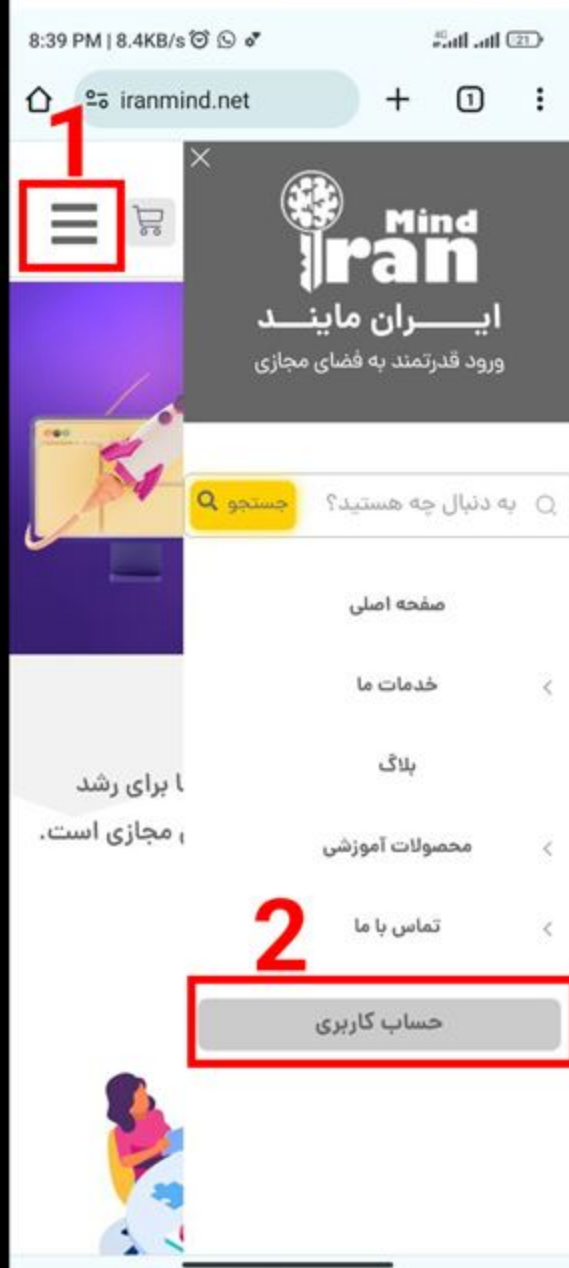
8:39 PM | 8.4KB/s

iranmind.net

1

Mind
Iran
ایـــران مایـــنـد
ورود قدرتمند به فضای مجازی

به دنبال چه هستید؟
جستجو

صفحه اصلی

خدمات ما

بلاگ

محصولات آموزشی

تماس با ما

2

حساب کاربری

ا برای رشد
مجازی است.